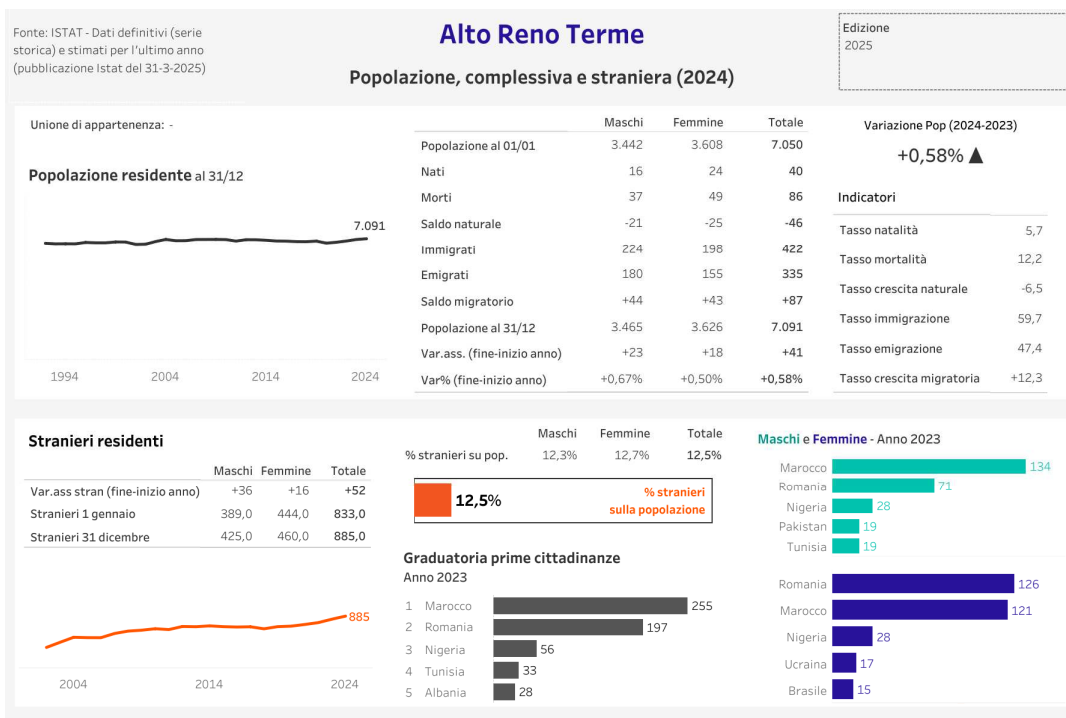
Fonte: ISTAT - Dati definitivi (serie storica) e stimati per l'ultimo anno (pubblicazione Istat del 31-3-2025)

Alto Reno Terme

Popolazione, complessiva e straniera (2024)

Edizione
2025

Unione di appartenenza: -

Popolazione residente al 31/12

7.091

1994 2004 2014 2024

| | Maschi | Femmine | Totale |
|---|---|---|---|
| Popolazione al 01/01 | 3.442 | 3.608 | 7.050 |
| Nati | 16 | 24 | 40 |
| Morti | 37 | 49 | 86 |
| Saldo naturale | -21 | -25 | -46 |
| Immigrati | 224 | 198 | 422 |
| Emigrati | 180 | 155 | 335 |
| Saldo migratorio | +44 | +43 | +87 |
| Popolazione al 31/12 | 3.465 | 3.626 | 7.091 |
| Var.ass. (fine-inizio anno) | +23 | +18 | +41 |
| Var% (fine-inizio anno) | +0,67% | +0,50% | +0,58% |

Variazione Pop (2024-2023)
+0,58% ▲

Indicatori

| | |
|---|---|
| Tasso natalità | 5,7 |
| Tasso mortalità | 12,2 |
| Tasso crescita naturale | -6,5 |
| Tasso immigrazione | 59,7 |
| Tasso emigrazione | 47,4 |
| Tasso crescita migratoria | +12,3 |

Stranieri residenti

| | Maschi | Femmine | Totale |
|---|---|---|---|
| Var.ass stran (fine-inizio anno) | +36 | +16 | +52 |
| Stranieri 1 gennaio | 389,0 | 444,0 | 833,0 |
| Stranieri 31 dicembre | 425,0 | 460,0 | 885,0 |

885

2004 2014 2024

| | Maschi | Femmine | Totale |
|---|---|---|---|
| % stranieri su pop. | 12,3% | 12,7% | 12,5% |

12,5%
% stranieri sulla popolazione

Graduatoria prime cittadinanze
Anno 2023

1 Marocco 255
2 Romania 197
3 Nigeria 56
4 Tunisia 33
5 Albania 28

Maschi e Femmine - Anno 2023

Marocco 134
Romania 71
Nigeria 28
Pakistan 19
Tunisia 19

Romania 126
Marocco 121
Nigeria 28
Ucraina 17
Brasile 15